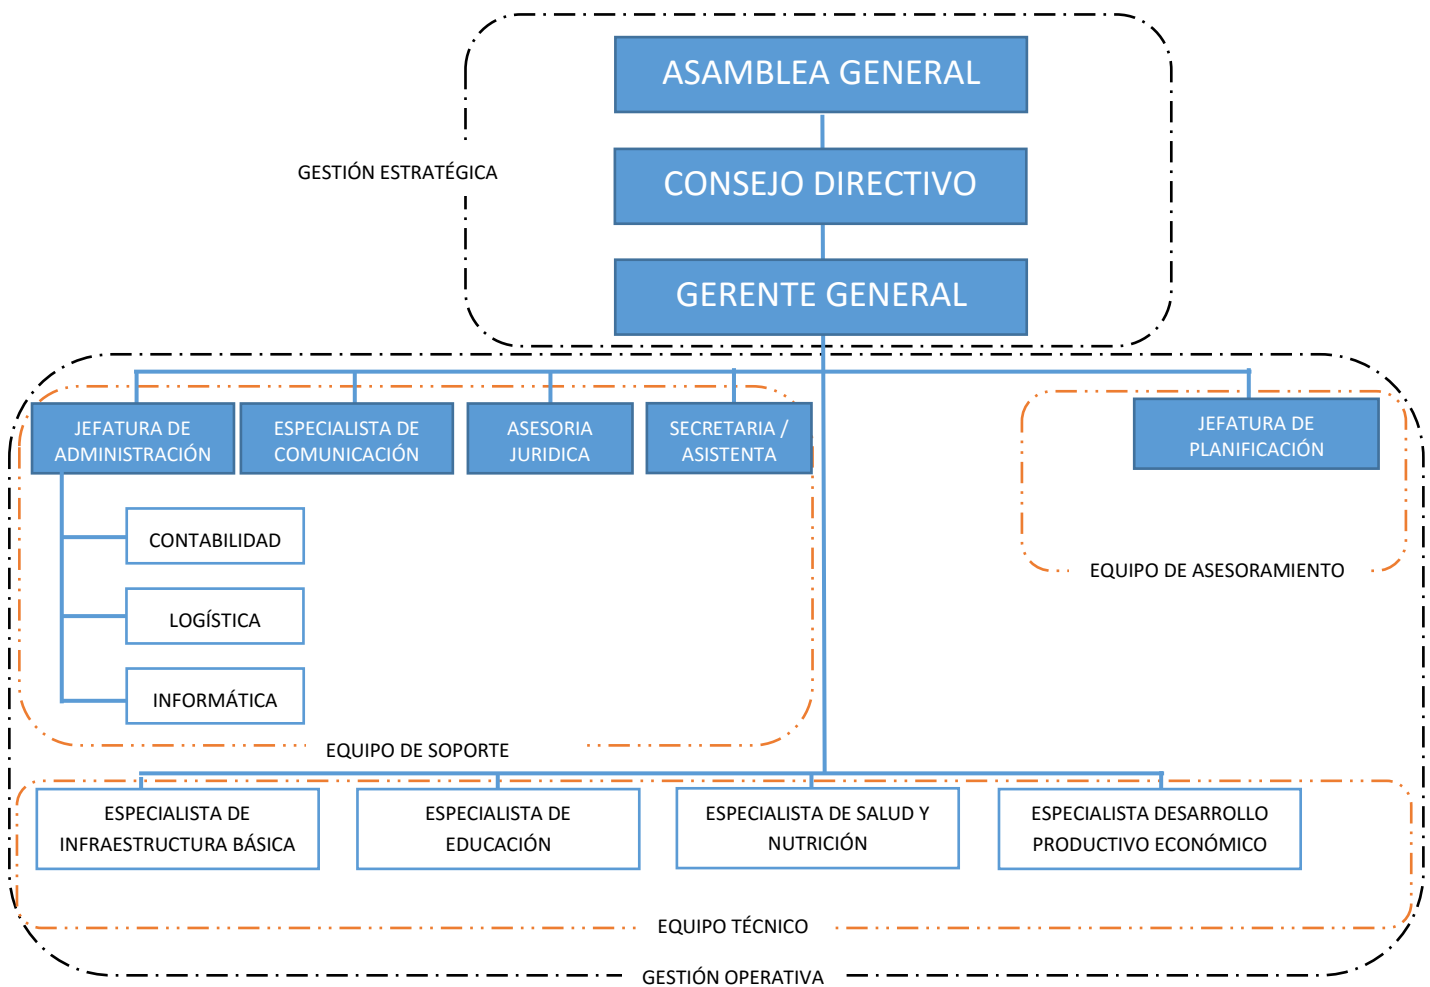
GESTIÓN ESTRATÉGICA

ASAMBLEA GENERAL

CONSEJO DIRECTIVO

GERENTE GENERAL

JEFATURA DE ADMINISTRACIÓN

ESPECIALISTA DE COMUNICACIÓN

ASESORIA JURIDICA

SECRETARIA / ASISTENTA

JEFATURA DE PLANIFICACIÓN

CONTABILIDAD

LOGÍSTICA

INFORMÁTICA

EQUIPO DE ASESORAMIENTO

EQUIPO DE SOPORTE

ESPECIALISTA DE INFRAESTRUCTURA BÁSICA

ESPECIALISTA DE EDUCACIÓN

ESPECIALISTA DE SALUD Y NUTRICIÓN

ESPECIALISTA DESARROLLO PRODUCTIVO ECONÓMICO

EQUIPO TÉCNICO

GESTIÓN OPERATIVA